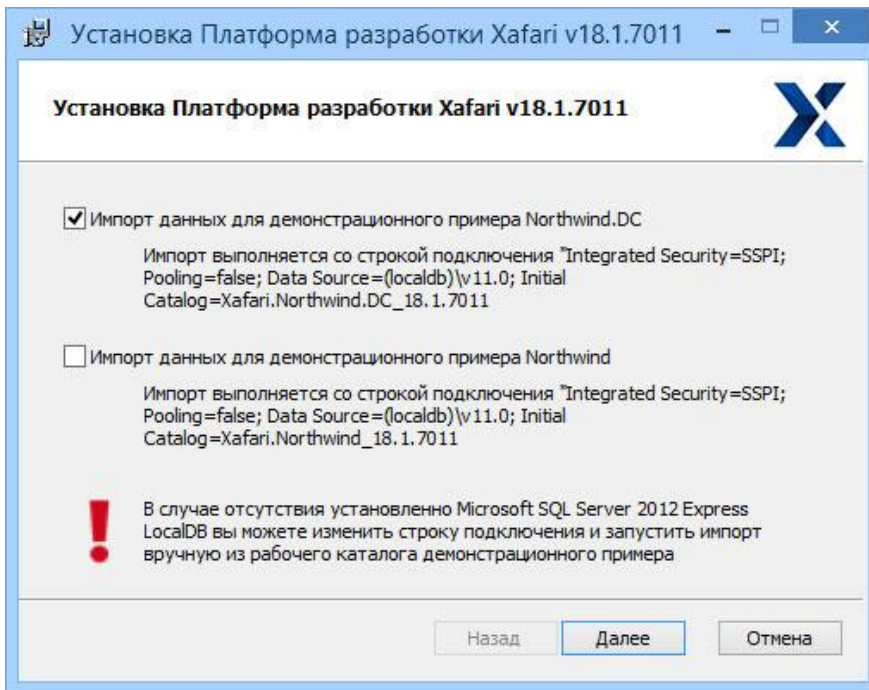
Установка Платформа разработки Xafari v18.1.7011

Установка Платформа разработки Xafari v18.1.7011

Импорт данных для демонстрационного примера Northwind.DC

Импорт выполняется со строкой подключения "Integrated Security=SSPI; Pooling=false; Data Source=(localdb)\v11.0; Initial Catalog=Xafari.Northwind.DC_18.1.7011

Импорт данных для демонстрационного примера Northwind

Импорт выполняется со строкой подключения "Integrated Security=SSPI; Pooling=false; Data Source=(localdb)\v11.0; Initial Catalog=Xafari.Northwind_18.1.7011

!

В случае отсутствия установленно Microsoft SQL Server 2012 Express LocalDB вы можете изменить строку подключения и запустить импорт вручную из рабочего каталога демонстрационного примера

Назад Далее Отмена